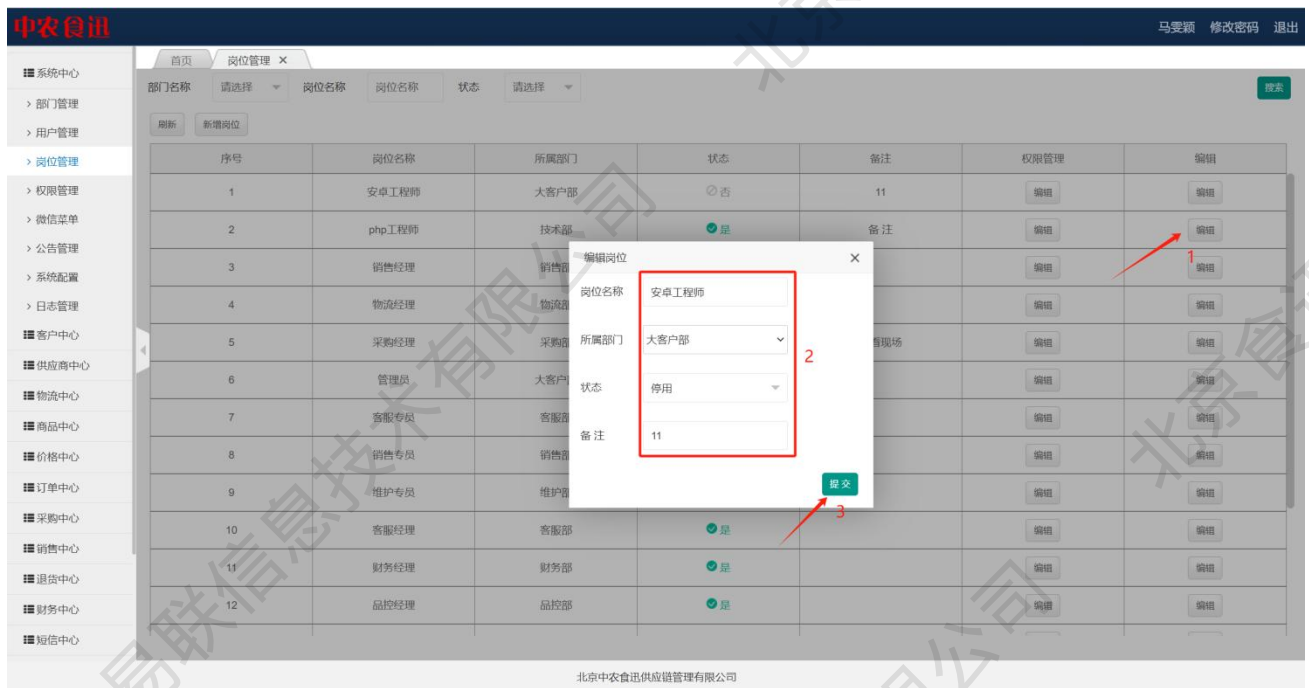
中农食迅

马雯颖 修改密码 退出

系统中心
› 部门管理
› 用户管理
› 岗位管理
› 权限管理
› 微信菜单
› 公告管理
› 系统配置
› 日志管理
客户中心
供应商中心
物流中心
商品中心
价格中心
订单中心
采购中心
销售中心
退货中心
财务中心
短信中心

首页 岗位管理 ×

部门名称 请选择 岗位名称 岗位名称 状态 请选择 搜索

刷新 新增岗位

| 序号 | 岗位名称 | 所属部门 | 状态 | 备注 | 权限管理 | 编辑 |
|---|---|---|---|---|---|---|
| 1 | 安卓工程师 | 大客户部 | 否 | 11 | 编辑 | 编辑 |
| 2 | php工程师 | 技术部 | 是 | 备注 | 编辑 | 编辑 |
| 3 | 销售经理 | 销售部 | | | 编辑 | 编辑 |
| 4 | 物流经理 | 物流部 | | | 编辑 | 编辑 |
| 5 | 采购经理 | 采购部 | | 售现场 | 编辑 | 编辑 |
| 6 | 管理员 | 大客户部 | | | 编辑 | 编辑 |
| 7 | 客服专员 | 客服部 | | | 编辑 | 编辑 |
| 8 | 销售专员 | 销售部 | | | 编辑 | 编辑 |
| 9 | 维护专员 | 维护部 | | | 编辑 | 编辑 |
| 10 | 客服经理 | 客服部 | 是 | | 编辑 | 编辑 |
| 11 | 财务经理 | 财务部 | 是 | | 编辑 | 编辑 |
| 12 | 品控经理 | 品控部 | 是 | | 编辑 | 编辑 |

编辑岗位 ×
岗位名称 安卓工程师
所属部门 大客户部
状态 停用
备注 11
提交

1
2
3

北京中农食迅供应链管理有限公司

北京易联信息技术有限公司